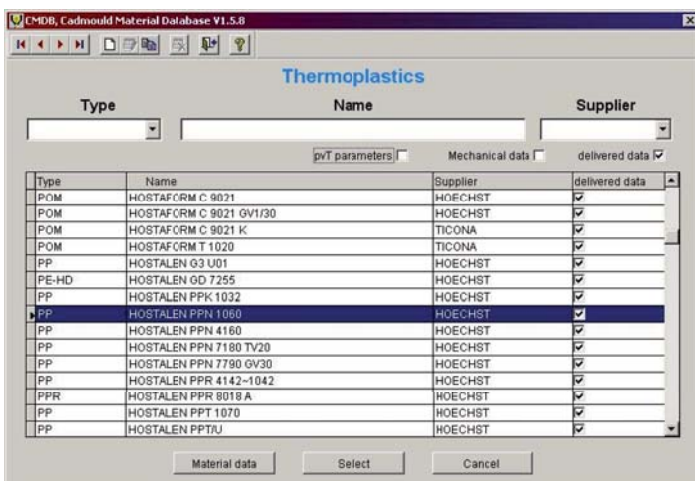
CMDB, Cadmould Material Database V1.5.8

Thermoplastics

Type

Name

Supplier

pvT parameters

Mechanical data

delivered data

| Type | Name | Supplier | delivered data |
|---|---|---|---|
| POM | HOSTAFORM C 9021 | HOECHST | ☑ |
| POM | HOSTAFORM C 9021 GV1/30 | HOECHST | ☑ |
| POM | HOSTAFORM C 9021 K | TICONA | ☑ |
| POM | HOSTAFORM T 1020 | TICONA | ☑ |
| PP | HOSTALEN G3 U01 | HOECHST | ☑ |
| PE-HD | HOSTALEN GD 7255 | HOECHST | ☑ |
| PP | HOSTALEN PPK 1032 | HOECHST | ☑ |
| PP | HOSTALEN PPN 1060 | HOECHST | ☑ |
| PP | HOSTALEN PPN 4160 | HOECHST | ☑ |
| PP | HOSTALEN PPN 7180 TV20 | HOECHST | ☑ |
| PP | HOSTALEN PPN 7790 GV30 | HOECHST | ☑ |
| PP | HOSTALEN PPR 4142~1042 | HOECHST | ☑ |
| PPR | HOSTALEN PPR 8018 A | HOECHST | ☑ |
| PP | HOSTALEN PPT 1070 | HOECHST | ☑ |
| PP | HOSTALEN PPT/U | HOECHST | ☑ |

Material data

Select

Cancel